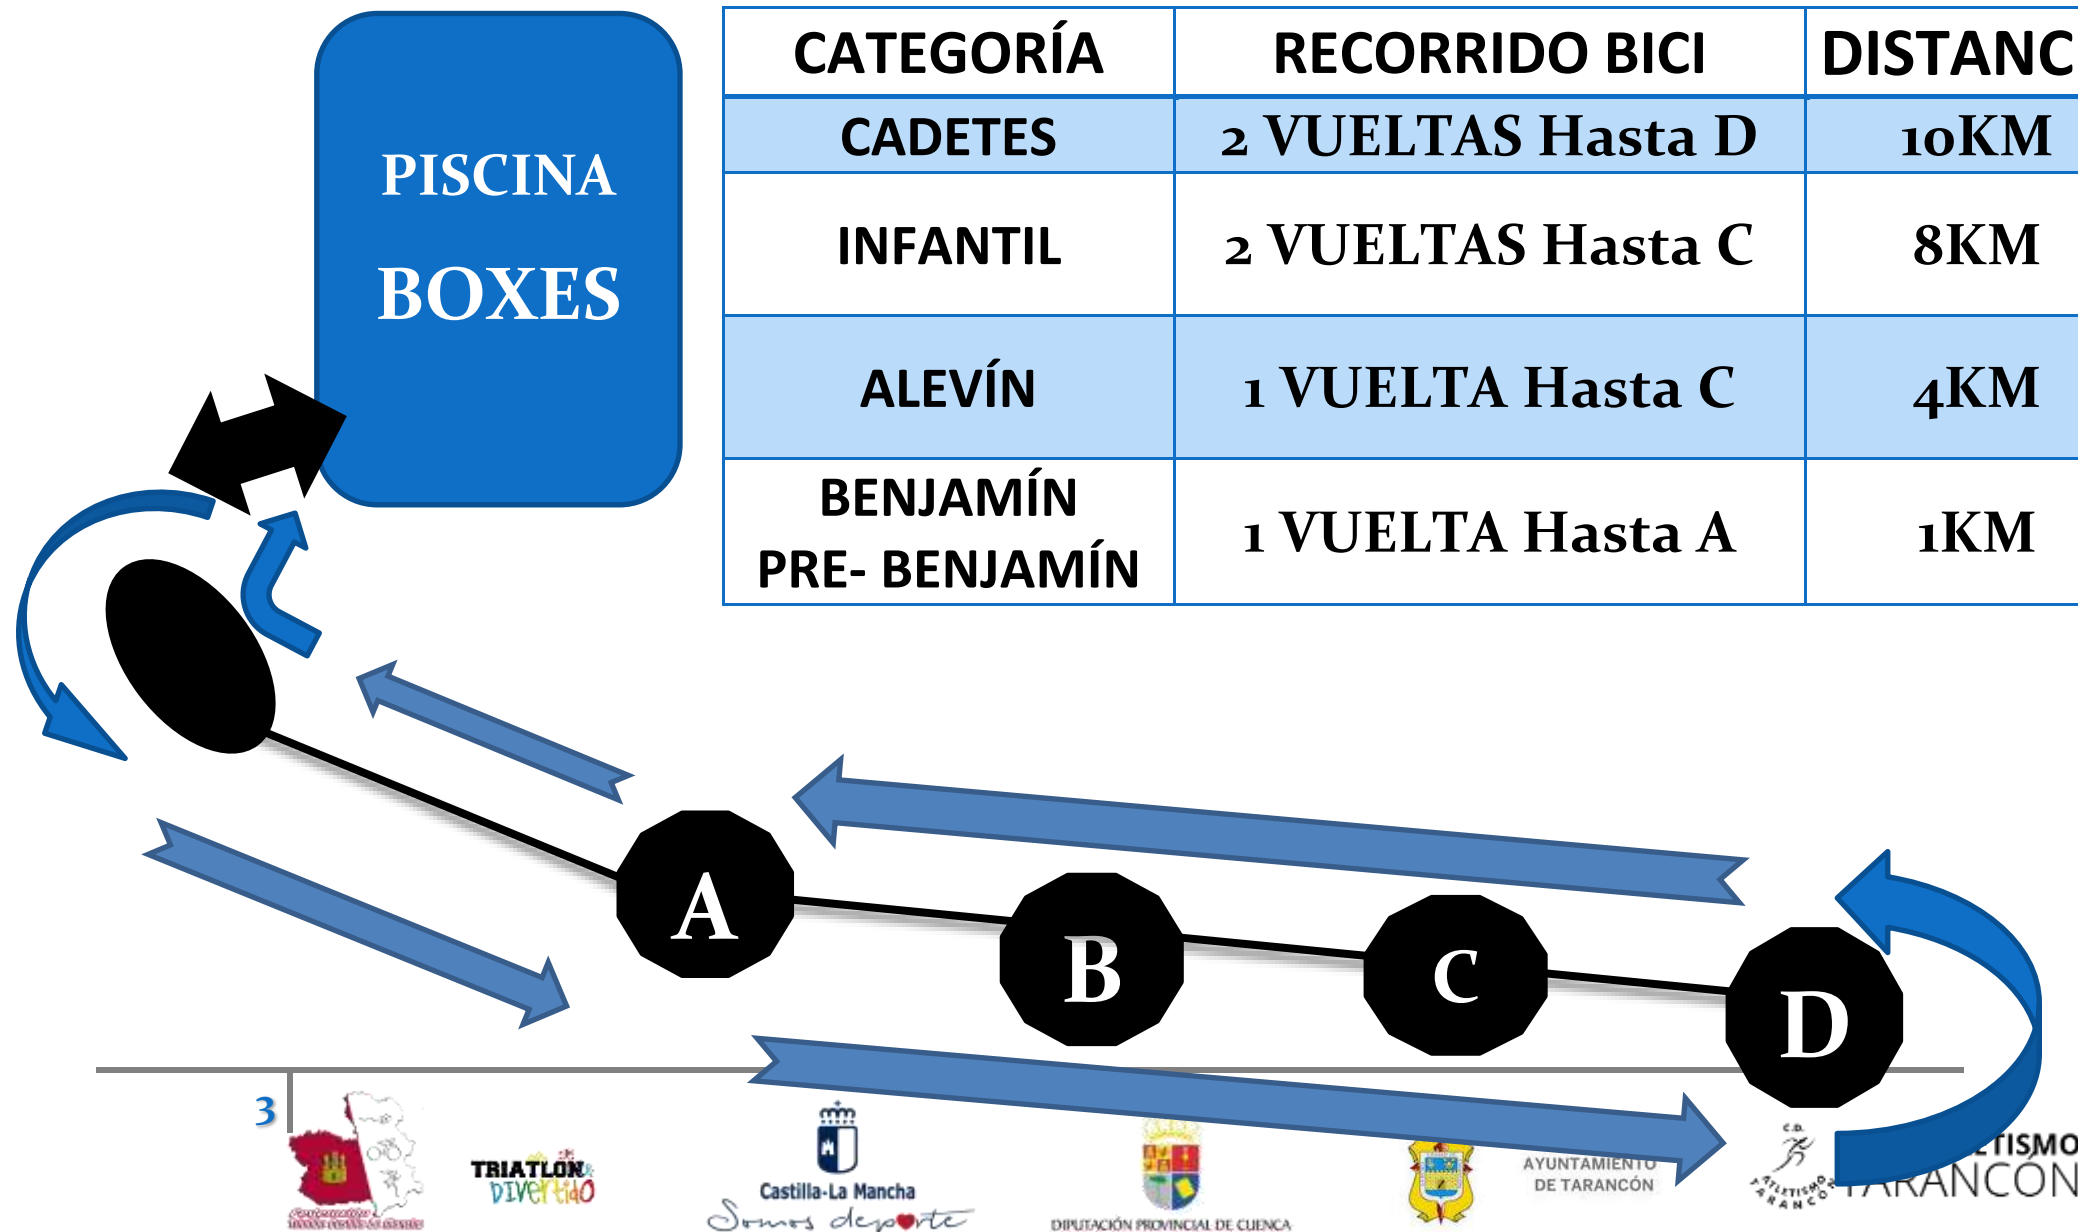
PISCINA
BOXES

| CATEGORÍA | RECORRIDO BICI | DISTANC |
|---|---|---|
| CADETES | 2 VUELTAS Hasta D | 10KM |
| INFANTIL | 2 VUELTAS Hasta C | 8KM |
| ALEVÍN | 1 VUELTA Hasta C | 4KM |
| BENJAMÍN PRE- BENJAMÍN | 1 VUELTA Hasta A | 1KM |

A
B
C
D

3

TRIATLÓN DIVERTIDO

Castilla-La Mancha
Somos deporte

DIPUTACIÓN PROVINCIAL DE CUENCA

AYUNTAMIENTO DE TARANCÓN

C.D. ATLETISMO TARANCÓN
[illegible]TISMO
TARANCÓN